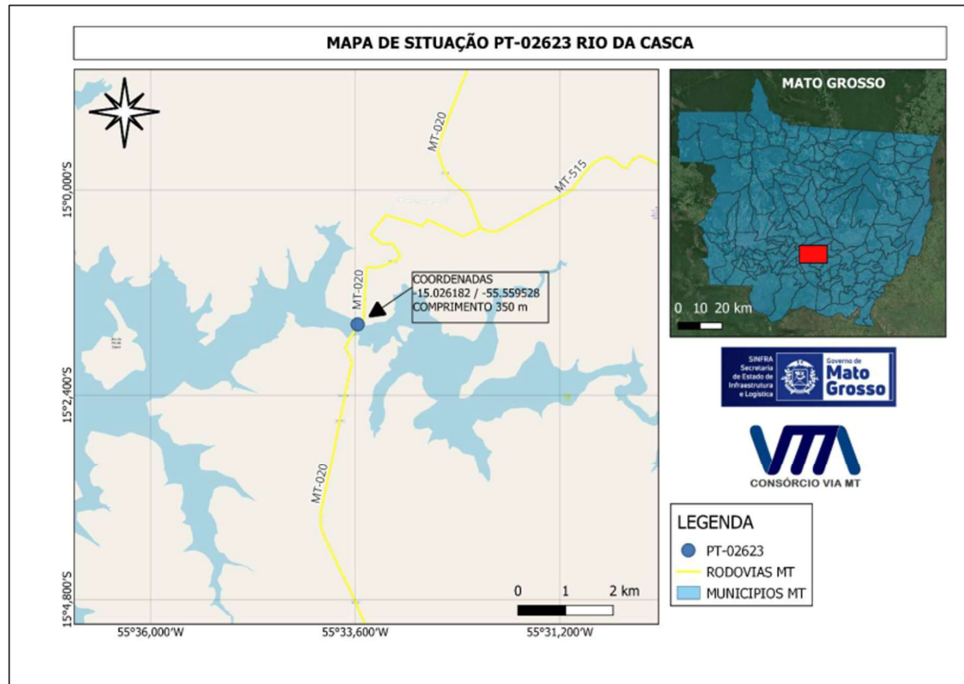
MAPA DE SITUAÇÃO PT-02623 RIO DA CASCA

MT-020

MT-515

15°0,000'S

MT-020

COORDENADAS
-15.026182 / -55.559528
COMPRIMENTO 350 m

15°2,400'S

MT-020

15°4,800'S

55°36,000'W

55°33,600'W

55°31,200'W

0 1 2 km

MATO GROSSO

0 10 20 km

SINFRA Secretaria de Estado de Infraestrutura e Logística

Governo de Mato Grosso

VTM

CONSÓRCIO VIA MT

LEGENDA

PT-02623

RODOVIAS MT

MUNICIPIOS MT